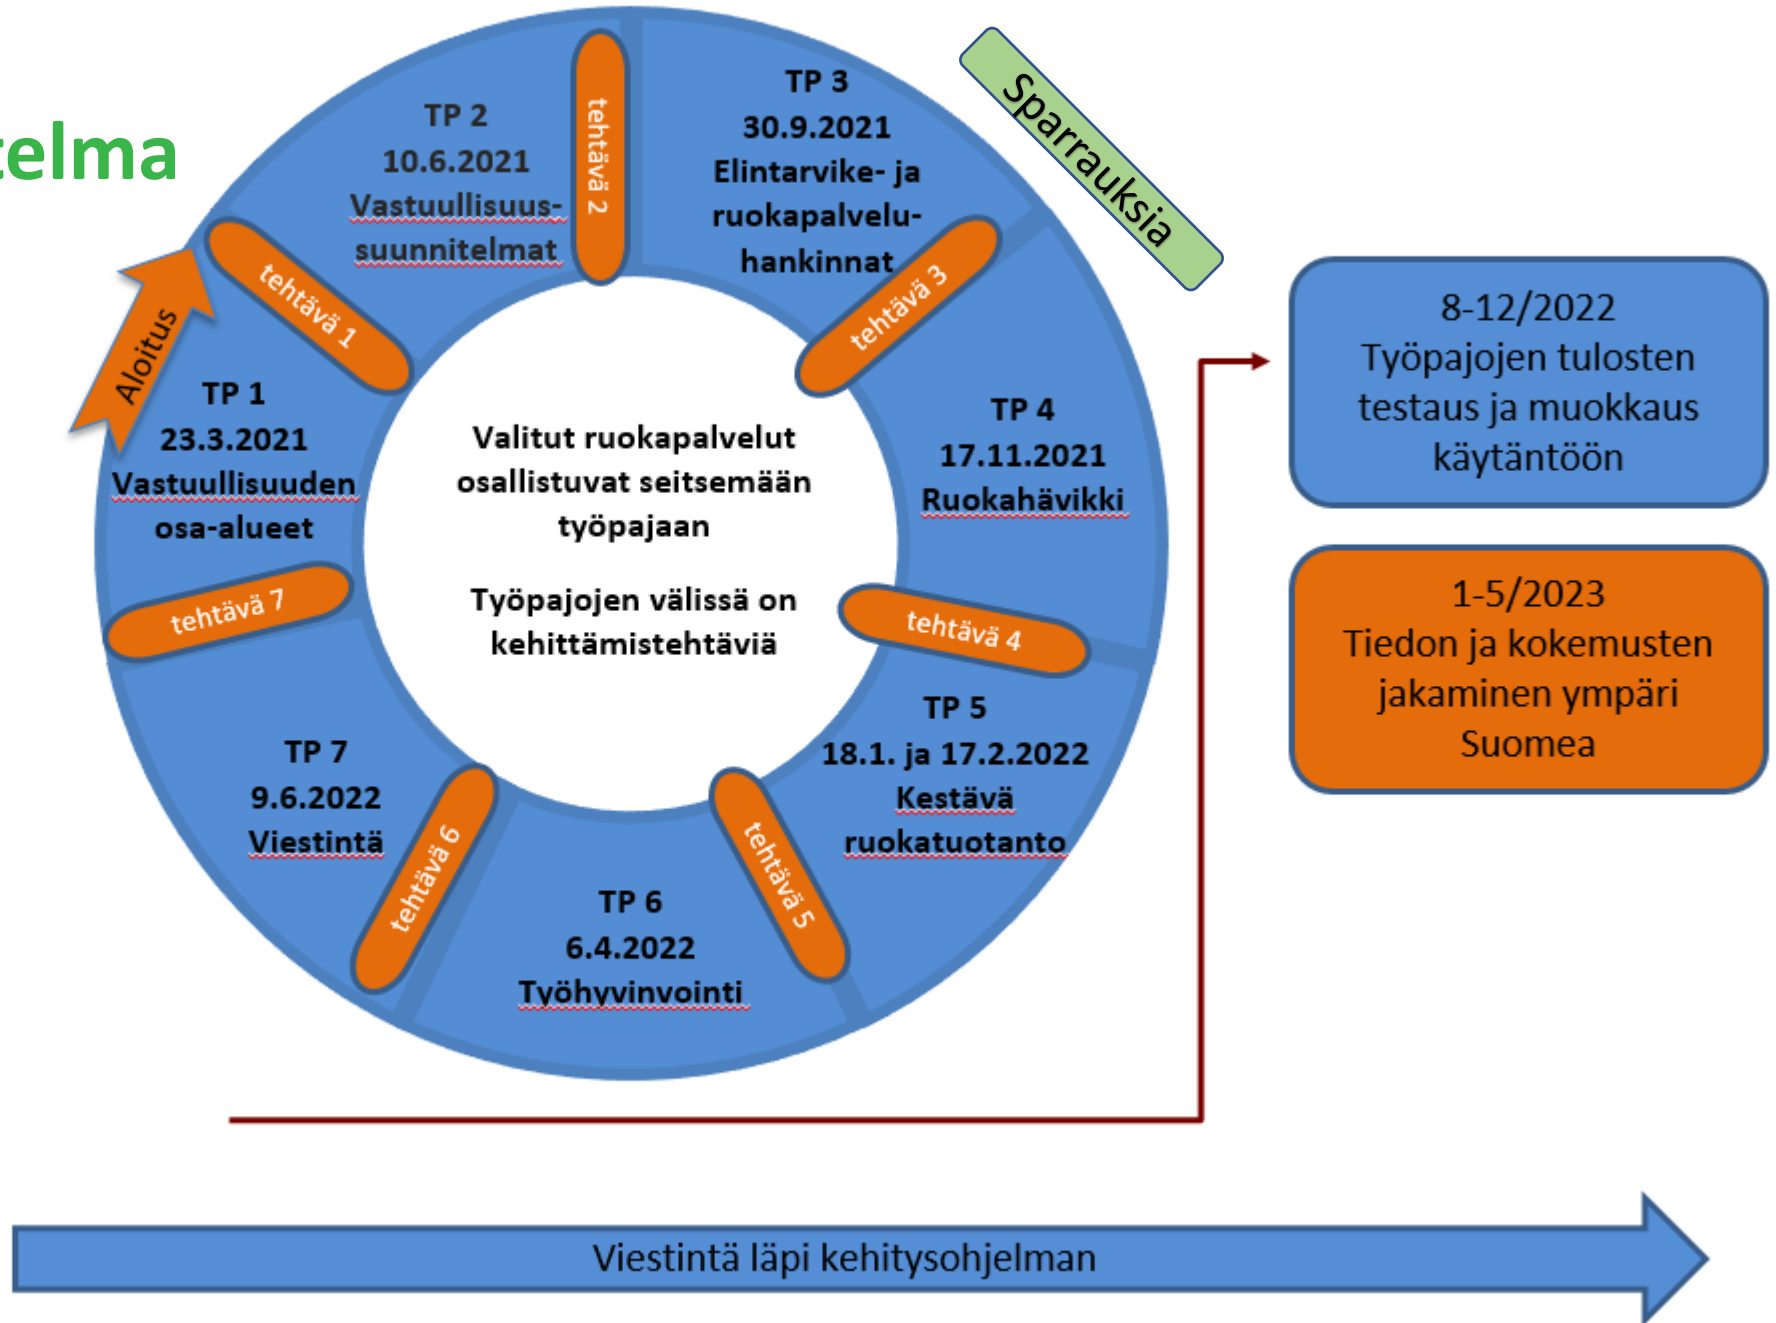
elma

Aloitus

TP 1
23.3.2021
Vastuullisuuden osa-alueet

tehtävä 1

TP 2
10.6.2021
Vastuullisuus-suunnitelmat

tehtävä 2

TP 3
30.9.2021
Elintarvike- ja ruokapalvelu-hankinnat

Sparrauksia

tehtävä 3

TP 4
17.11.2021
Ruokahävikki

tehtävä 4

TP 5
18.1. ja 17.2.2022
Kestävä ruokatuotanto

tehtävä 5

TP 6
6.4.2022
Työhyvinvointi

tehtävä 6

TP 7
9.6.2022
Viestintä

tehtävä 7

Valitut ruokapalvelut osallistuvat seitsemään työpajaan

Työpajojen välissä on kehittämistehtäviä

8-12/2022
Työpajojen tulosten testaus ja muokkaus käytäntöön

1-5/2023
Tiedon ja kokemusten jakaminen ympäri Suomea

Viestintä läpi kehitysohjelman